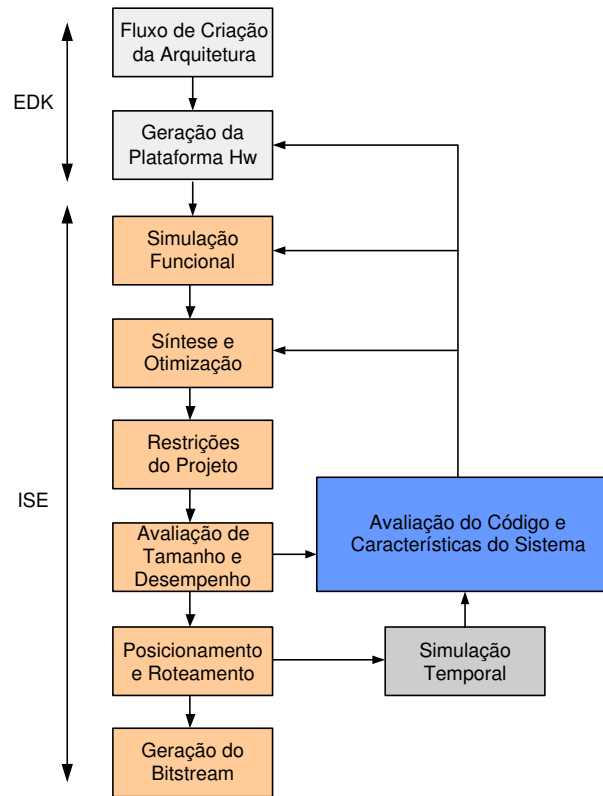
EDK

Fluxo de Criação da Arquitetura

Geração da Plataforma Hw

ISE

Simulação Funcional

Síntese e Otimização

Restrições do Projeto

Avaliação de Tamanho e Desempenho

Posicionamento e Roteamento

Geração do Bitstream

Avaliação do Código e Características do Sistema

Simulação Temporal